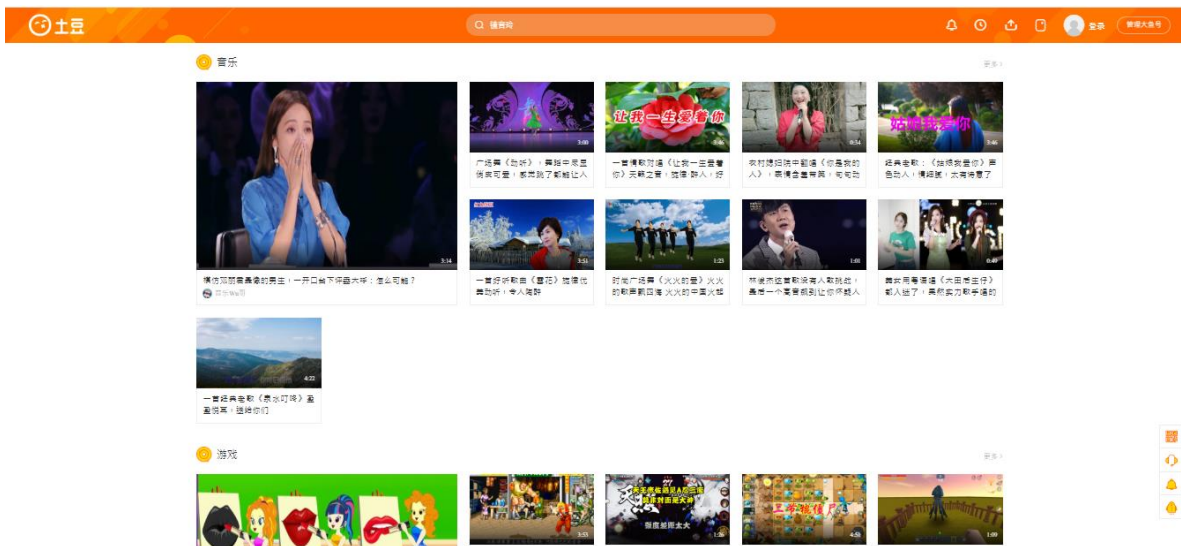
土豆

搜索

登录

音乐

更多

3:14

模仿邓丽君最像的男生，一开口台下评委大呼：怎么可能？

3:00

广场舞《岛听》，舞姿中很是俏皮可爱，感觉跳了都能让人

让我一生爱着你

一首情歌对唱《让我一生爱着你》天籁之音，旋律醉人，好

0:34

农村媳妇唱中国风《你是我的人》，表情含羞带笑，句句动

姑娘我爱你

3:46

经典老歌：《姑娘我爱你》声色动人，情绵绵，太有诱惑了

3:51

一首好听歌曲《雪花》旋律优美动听，令人陶醉

1:23

时尚广场舞《火火的爱》火火的歌声飘四海，火火的中国火起

1:01

林俊杰这首歌没有人敢挑战，最后一个高音飙到让你惊艳人

0:49

舞台同唱酒搞《大田后生仔》惊人出了，果然实力歌手唱的

4:22

一首经典老歌《泉水叮咚》温暖悦耳，送给你们

游戏

更多

3:53

1:26

4:58